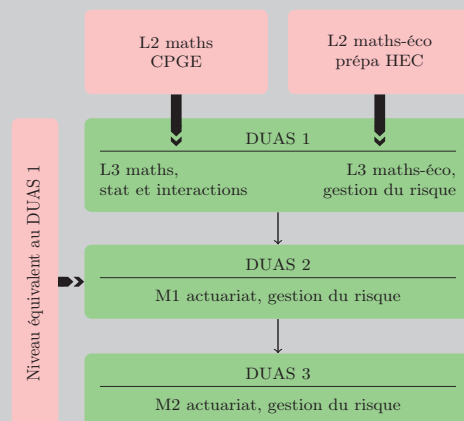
L2 maths
CPGE

L2 maths-éco
prépa HEC

Niveau équivalent au DUAS 1

DUAS 1

L3 maths,
stat et interactions

L3 maths-éco,
gestion du risque

DUAS 2

M1 actuariat, gestion du risque

DUAS 3

M2 actuariat, gestion du risque